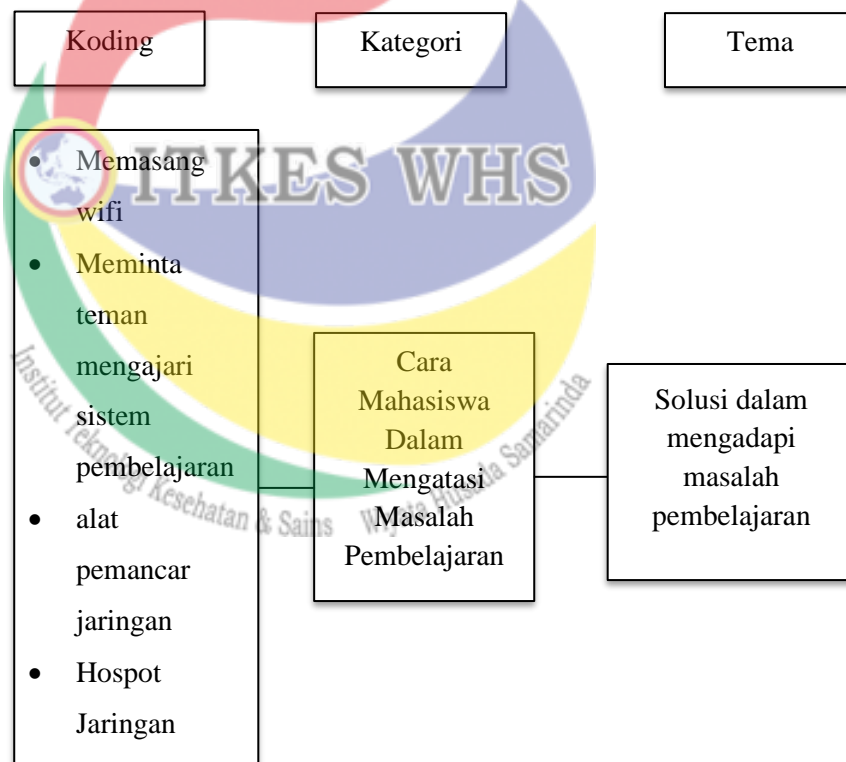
Koding

Kategori

Tema

- Memasang wifi
- Meminta teman mengajari sistem pembelajaran
- alat pemancar jaringan
- Hospot Jaringan

Cara Mahasiswa Dalam Mengatasi Masalah Pembelajaran

Solusi dalam mengadapi masalah pembelajaran

ITKES WHS
Institut Teknologi Kesehatan & Sains Wiyata Husada Samarinda